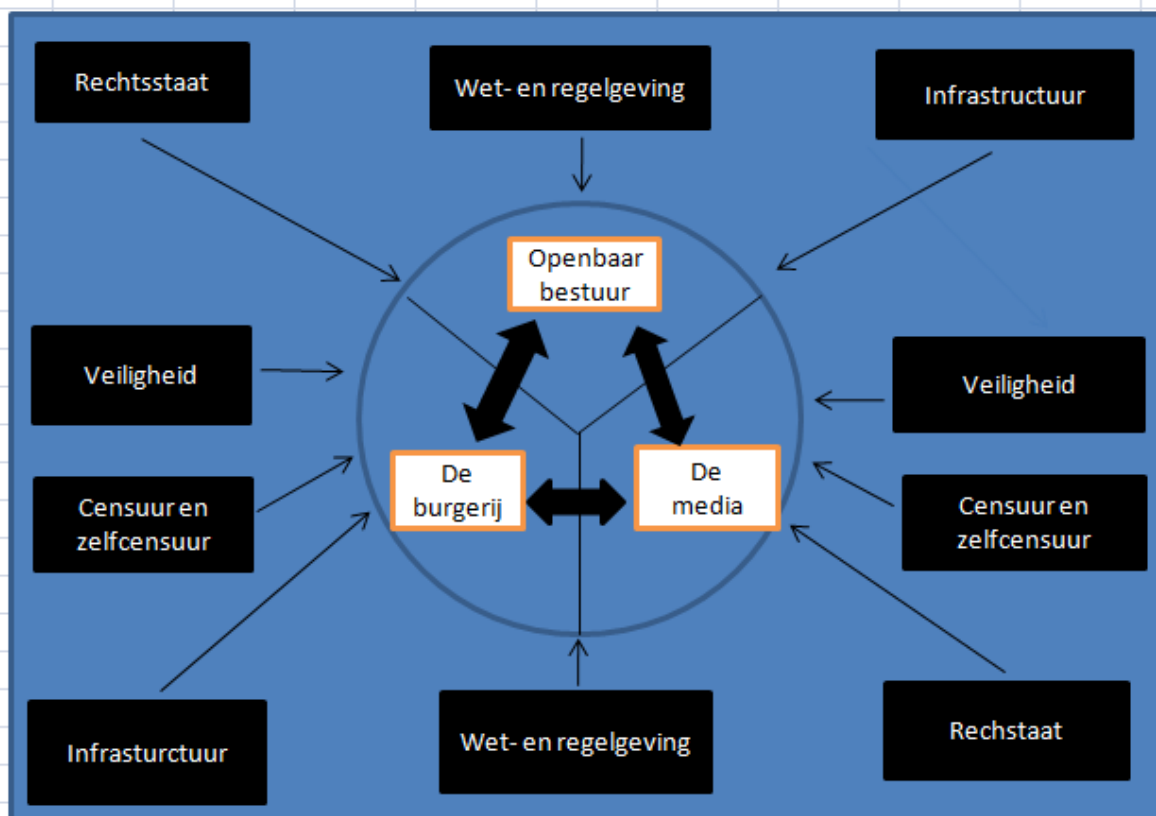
Rechtsstaat

Wet- en regelgeving

Infrastructuur

Openbaar bestuur

Veiligheid

Veiligheid

De burgerij

De media

Censuur en zelfcensuur

Censuur en zelfcensuur

Infrasturctuur

Wet- en regelgeving

Rechstaat